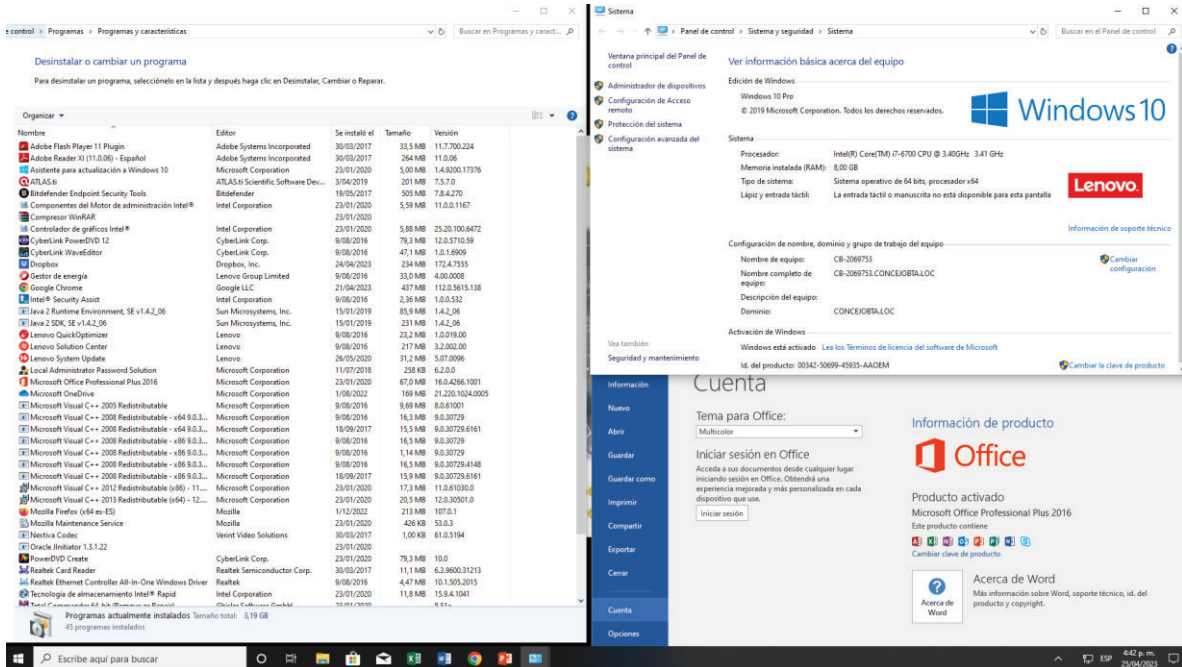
e control › Programas › Programas y características
Buscar en Programas y caract...

Desinstalar o cambiar un programa

Para desinstalar un programa, selecciónelo en la lista y después haga clic en Desinstalar, Cambiar o Reparar.

Organizar ▾

| Nombre | Editor | Se instaló el | Tamaño | Versión |
|---|---|---|---|---|
| Adobe Flash Player 11 Plugin | Adobe Systems Incorporated | 30/03/2017 | 33,5 MB | 11.7.700.224 |
| Adobe Reader XI (11.0.06) - Español | Adobe Systems Incorporated | 30/03/2017 | 264 MB | 11.0.06 |
| Asistente para actualización a Windows 10 | Microsoft Corporation | 23/01/2020 | 5,00 MB | 1.4.9200.17376 |
| ATLAS.ti | ATLAS.ti Scientific Software Dev... | 3/04/2019 | 201 MB | 7.5.7.0 |
| Bitdefender Endpoint Security Tools | Bitdefender | 19/05/2017 | 505 MB | 7.8.4.270 |
| Componentes del Motor de administración Intel® | Intel Corporation | 23/01/2020 | 5,59 MB | 11.0.0.1167 |
| Compresor WinRAR | | 23/01/2020 | | |
| Controlador de gráficos Intel® | Intel Corporation | 23/01/2020 | 5,88 MB | 25.20.100.6472 |
| CyberLink PowerDVD 12 | CyberLink Corp. | 9/08/2016 | 79,3 MB | 12.0.5710.59 |
| CyberLink WaveEditor | CyberLink Corp. | 9/08/2016 | 47,1 MB | 1.0.1.6909 |
| Dropbox | Dropbox, Inc. | 24/04/2023 | 234 MB | 172.4.7555 |
| Gestor de energía | Lenovo Group Limited | 9/08/2016 | 33,0 MB | 4.00.0008 |
| Google Chrome | Google LLC | 21/04/2023 | 437 MB | 112.0.5615.138 |
| Intel® Security Assist | Intel Corporation | 9/08/2016 | 2,36 MB | 1.0.0.532 |
| Java 2 Runtime Environment, SE v1.4.2_06 | Sun Microsystems, Inc. | 15/01/2019 | 85,9 MB | 1.4.2_06 |
| Java 2 SDK, SE v1.4.2_06 | Sun Microsystems, Inc. | 15/01/2019 | 231 MB | 1.4.2_06 |
| Lenovo QuickOptimizer | Lenovo | 9/08/2016 | 23,2 MB | 1.0.019.00 |
| Lenovo Solution Center | Lenovo | 9/08/2016 | 217 MB | 3.2.002.00 |
| Lenovo System Update | Lenovo | 26/05/2020 | 31,2 MB | 5.07.0096 |
| Local Administrator Password Solution | Microsoft Corporation | 11/07/2018 | 258 KB | 6.2.0.0 |
| Microsoft Office Professional Plus 2016 | Microsoft Corporation | 23/01/2020 | 67,0 MB | 16.0.4266.1001 |
| Microsoft OneDrive | Microsoft Corporation | 1/08/2022 | 169 MB | 21.220.1024.0005 |
| Microsoft Visual C++ 2005 Redistributable | Microsoft Corporation | 9/08/2016 | 9,69 MB | 8.0.61001 |
| Microsoft Visual C++ 2008 Redistributable - x64 9.0.3... | Microsoft Corporation | 9/08/2016 | 16,3 MB | 9.0.30729 |
| Microsoft Visual C++ 2008 Redistributable - x64 9.0.3... | Microsoft Corporation | 18/09/2017 | 15,5 MB | 9.0.30729.6161 |
| Microsoft Visual C++ 2008 Redistributable - x86 9.0.3... | Microsoft Corporation | 9/08/2016 | 16,5 MB | 9.0.30729 |
| Microsoft Visual C++ 2008 Redistributable - x86 9.0.3... | Microsoft Corporation | 9/08/2016 | 1,14 MB | 9.0.30729 |
| Microsoft Visual C++ 2008 Redistributable - x86 9.0.3... | Microsoft Corporation | 9/08/2016 | 16,5 MB | 9.0.30729.4148 |
| Microsoft Visual C++ 2008 Redistributable - x86 9.0.3... | Microsoft Corporation | 18/09/2017 | 15,9 MB | 9.0.30729.6161 |
| Microsoft Visual C++ 2012 Redistributable (x86) - 11.... | Microsoft Corporation | 23/01/2020 | 17,3 MB | 11.0.61030.0 |
| Microsoft Visual C++ 2013 Redistributable (x64) - 12.... | Microsoft Corporation | 23/01/2020 | 20,5 MB | 12.0.30501.0 |
| Mozilla Firefox (x64 es-ES) | Mozilla | 1/12/2022 | 213 MB | 107.0.1 |
| Mozilla Maintenance Service | Mozilla | 23/01/2020 | 426 KB | 53.0.3 |
| Nextiva Codec | Verint Video Solutions | 30/03/2017 | 1,00 KB | 61.0.5194 |
| Oracle Jinitiator 1.3.1.22 | | 23/01/2020 | | |
| PowerDVD Create | CyberLink Corp. | 23/01/2020 | 79,3 MB | 10.0 |
| Realtek Card Reader | Realtek Semiconductor Corp. | 30/03/2017 | 11,1 MB | 6.3.9600.31213 |
| Realtek Ethernet Controller All-In-One Windows Driver | Realtek | 9/08/2016 | 4,47 MB | 10.1.505.2015 |
| Tecnología de almacenamiento Intel® Rapid | Intel Corporation | 23/01/2020 | 11,8 MB | 15.9.4.1041 |
| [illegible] | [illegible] | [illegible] | | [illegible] |

Programas actualmente instalados Tamaño total: 3,19 GB
45 programas instalados

Sistema
› Panel de control › Sistema y seguridad › Sistema
Buscar en el Panel de control

Ventana principal del Panel de control
Administrador de dispositivos
Configuración de Acceso remoto
Protección del sistema
Configuración avanzada del sistema

Ver información básica acerca del equipo

Edición de Windows
Windows 10 Pro
© 2019 Microsoft Corporation. Todos los derechos reservados.
Windows 10

Sistema
Procesador: Intel(R) Core(TM) i7-6700 CPU @ 3.40GHz 3.41 GHz
Memoria instalada (RAM): 8,00 GB
Tipo de sistema: Sistema operativo de 64 bits, procesador x64
Lápiz y entrada táctil: La entrada táctil o manuscrita no está disponible para esta pantalla
Lenovo.

Información de soporte técnico

Configuración de nombre, dominio y grupo de trabajo del equipo
Nombre de equipo: CB-2069753
Nombre completo de equipo: CB-2069753.CONCEJOBTA.LOC
Descripción del equipo:
Dominio: CONCEJOBTA.LOC
Cambiar configuración

Activación de Windows
Windows está activado Lea los Términos de licencia del software de Microsoft
Id. del producto: 00342-50699-45935-AAOEM
Cambiar la clave de producto

Vea también
Seguridad y mantenimiento

Información
Nuevo
Abrir
Guardar
Guardar como
Imprimir
Compartir
Exportar
Cerrar
Cuenta
Opciones

Cuenta

Tema para Office:
Multicolor

Iniciar sesión en Office
Acceda a sus documentos desde cualquier lugar iniciando sesión en Office. Obtendrá una experiencia mejorada y más personalizada en cada dispositivo que use.
Iniciar sesión

Información de producto
Office
Producto activado
Microsoft Office Professional Plus 2016
Este producto contiene
Cambiar clave de producto

Acerca de Word
Acerca de Word
Más información sobre Word, soporte técnico, id. del producto y copyright.

Escribe aquí para buscar
ESP 4:42 p. m. 25/04/2023